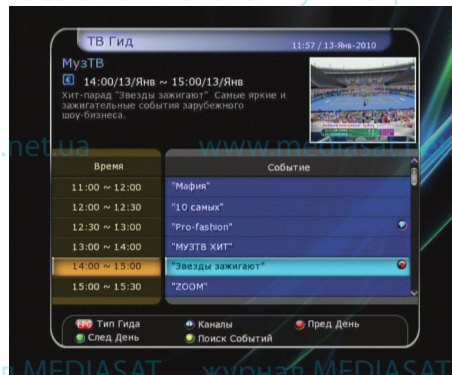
ТВ Гид
11:57 / 13-Янв-2010

МузТВ
14:00/13/Янв ~ 15:00/13/Янв
Хит-парад "Звезды зажигают" Самые яркие и зажигательные события зарубежного шоу-бизнеса.

.net.ua www.mediasat

| Время | Событие |
|---|---|
| 11:00 ~ 12:00 | "Мафия" |
| 12:00 ~ 12:30 | "10 самых" |
| 12:30 ~ 13:00 | "Pro-fashion" |
| 13:00 ~ 14:00 | "МУЗТВ ХИТ" |
| 14:00 ~ 15:00 | "Звезды зажигают" |
| 15:00 ~ 15:30 | "ZOOM" |

EPG Тип Гида
Каналы
Пред День
След День
Поиск Событий

MEDIASAT журнал MEDIASAT